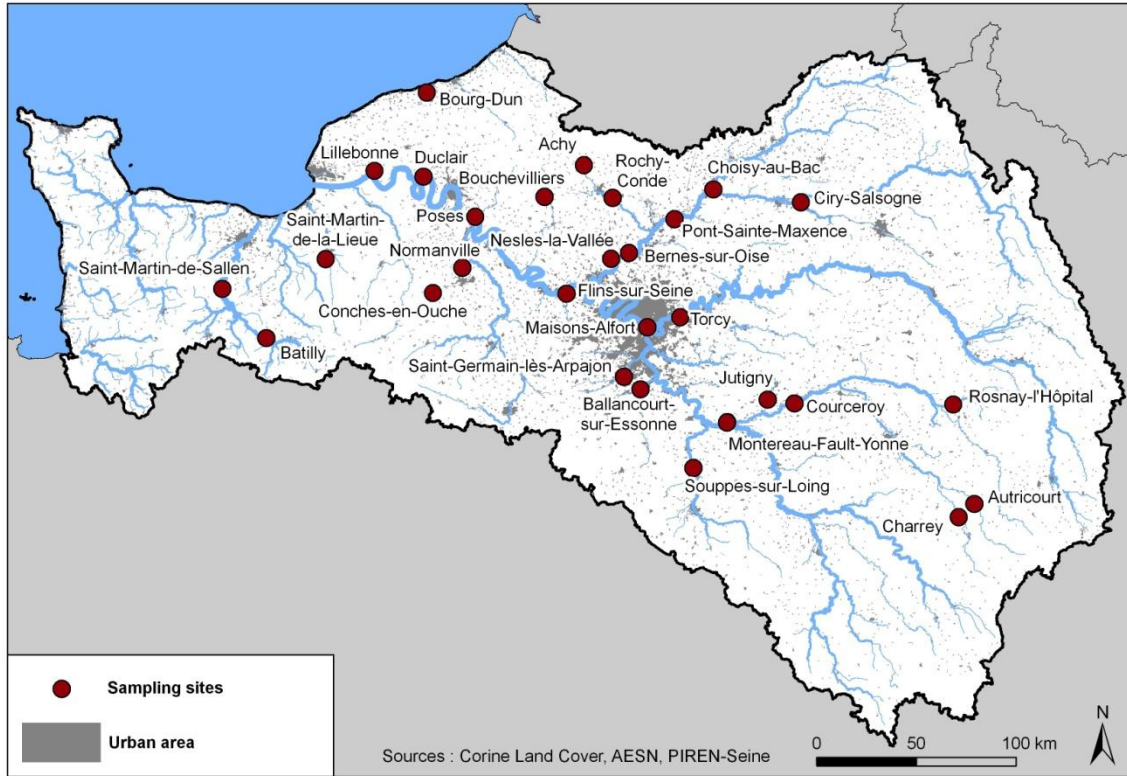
Bourg-Dun

Lillebonne

Duclair

Achy

Rochy-Conde

Choisy-au-Bac

Bouchevilliers

Ciry-Salsogne

Saint-Martin-de-la-Lieue

Poses

Pont-Sainte-Maxence

Normanville

Nesles-la-Vallée

Bernes-sur-Oise

Saint-Martin-de-Sallen

Conches-en-Ouche

Flins-sur-Seine

Maisons-Alfort

Torcy

Batilly

Saint-Germain-lès-Arpajon

Jutigny

Ballancourt-sur-Essonne

Courceroy

Rosnay-l'Hôpital

Montereau-Fault-Yonne

Souppes-sur-Loing

Autricourt

Charrey

Sampling sites

Urban area

Sources : Corine Land Cover, AESN, PIREN-Seine

0 50 100 km

N